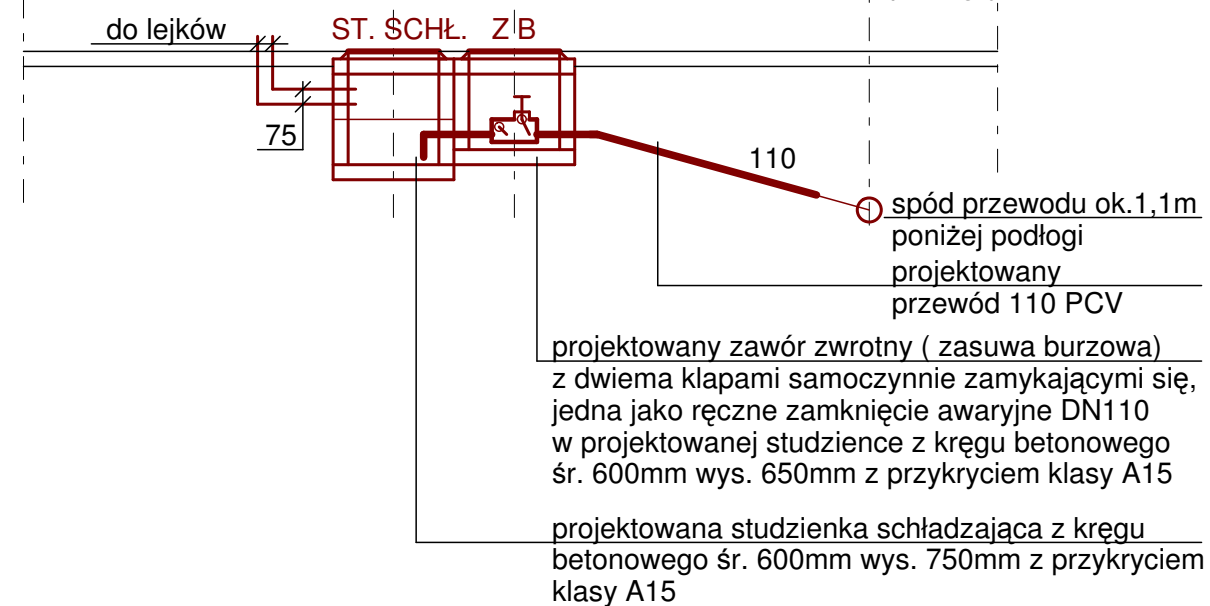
do lejków

ST. SCHŁ. Z B

75

110

spód przewodu ok.1,1m poniżej podłogi

projektowany przewód 110 PCV

projektowany zawór zwrotny ( zasuwa burzowa) z dwiema klapami samoczynnie zamykającymi się, jedna jako ręczne zamknięcie awaryjne DN110 w projektowanej studzience z kręgu betonowego śr. 600mm wys. 650mm z przykryciem klasy A15

projektowana studzienka schładzająca z kręgu betonowego śr. 600mm wys. 750mm z przykryciem klasy A15